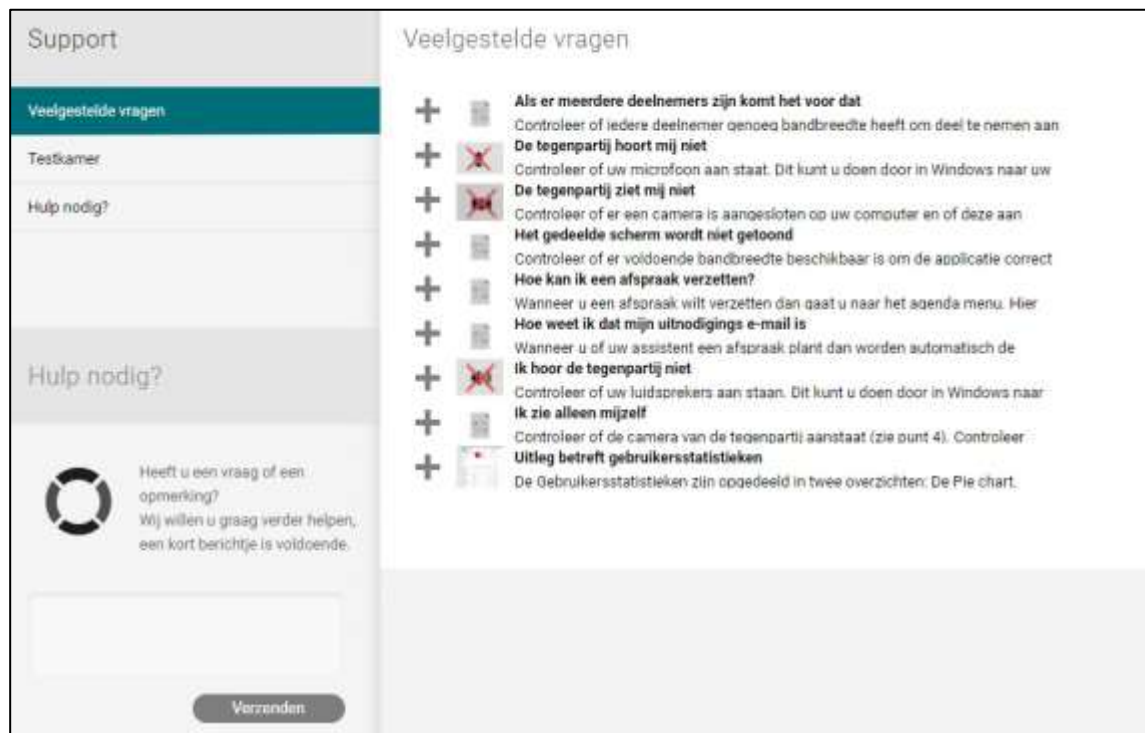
Support

Veelgestelde vragen

Testkamer

Hulp nodig?

Hulp nodig?

Heeft u een vraag of een opmerking?
Wij willen u graag verder helpen, een kort berichtje is voldoende.

Verzenden

Veelgestelde vragen

+ **Als er meerdere deelnemers zijn komt het voor dat**
Controleer of iedere deelnemer genoeg bandbreedte heeft om deel te nemen aan

+ **De tegenpartij hoort mij niet**
Controleer of uw microfoon aan staat. Dit kunt u doen door in Windows naar uw

+ **De tegenpartij ziet mij niet**
Controleer of er een camera is aangesloten op uw computer en of deze aan

+ **Het gedeelde scherm wordt niet getoond**
Controleer of er voldoende bandbreedte beschikbaar is om de applicatie correct

+ **Hoe kan ik een afspraak verzetten?**
Wanneer u een afspraak wilt verzetten dan gaat u naar het agenda menu. Hier

+ **Hoe weet ik dat mijn uitnodigings e-mail is**
Wanneer u of uw assistent een afspraak plant dan worden automatisch de

+ **Ik hoor de tegenpartij niet**
Controleer of uw luidsprekers aan staan. Dit kunt u doen door in Windows naar

+ **Ik zie alleen mijzelf**
Controleer of de camera van de tegenpartij aanstaat (zie punt 4). Controleer

+ **Uitleg betreft gebruikersstatistieken**
De Gebruikersstatistieken zijn opgedeeld in twee overzichten: De Pie chart,